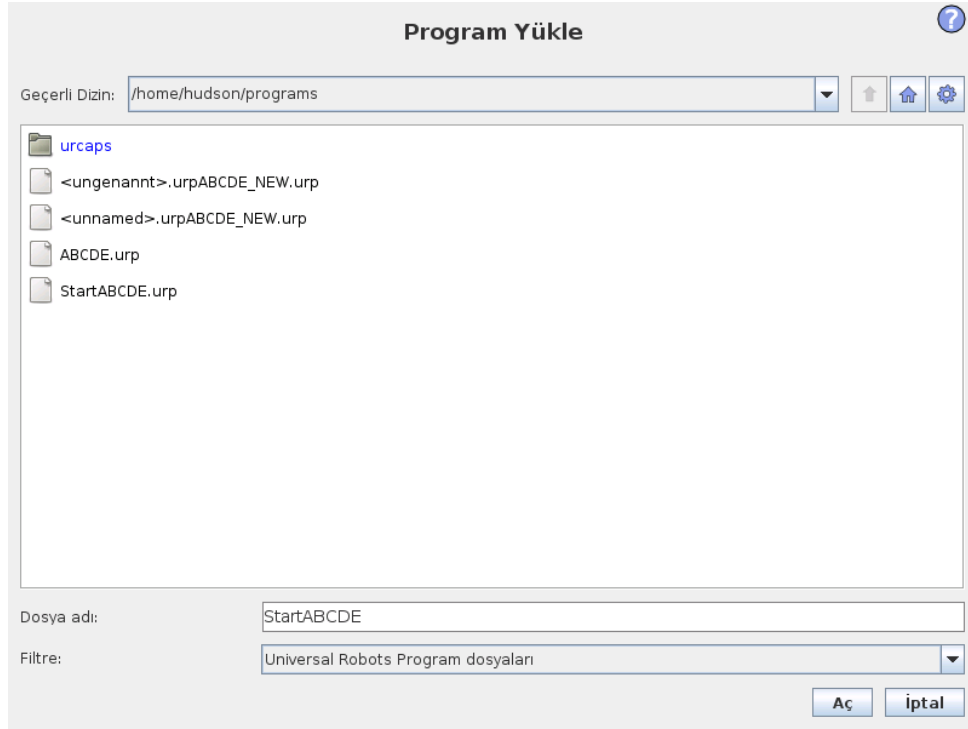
Program Yükle

Geçerli Dizin: /home/hudson/programs

urcaps
<ungenannt>.urpABCDE_NEW.urp
<unnamed>.urpABCDE_NEW.urp
ABCDE.urp
StartABCDE.urp

Dosya adı: StartABCDE

Filtre: Universal Robots Program dosyaları

Aç İptal